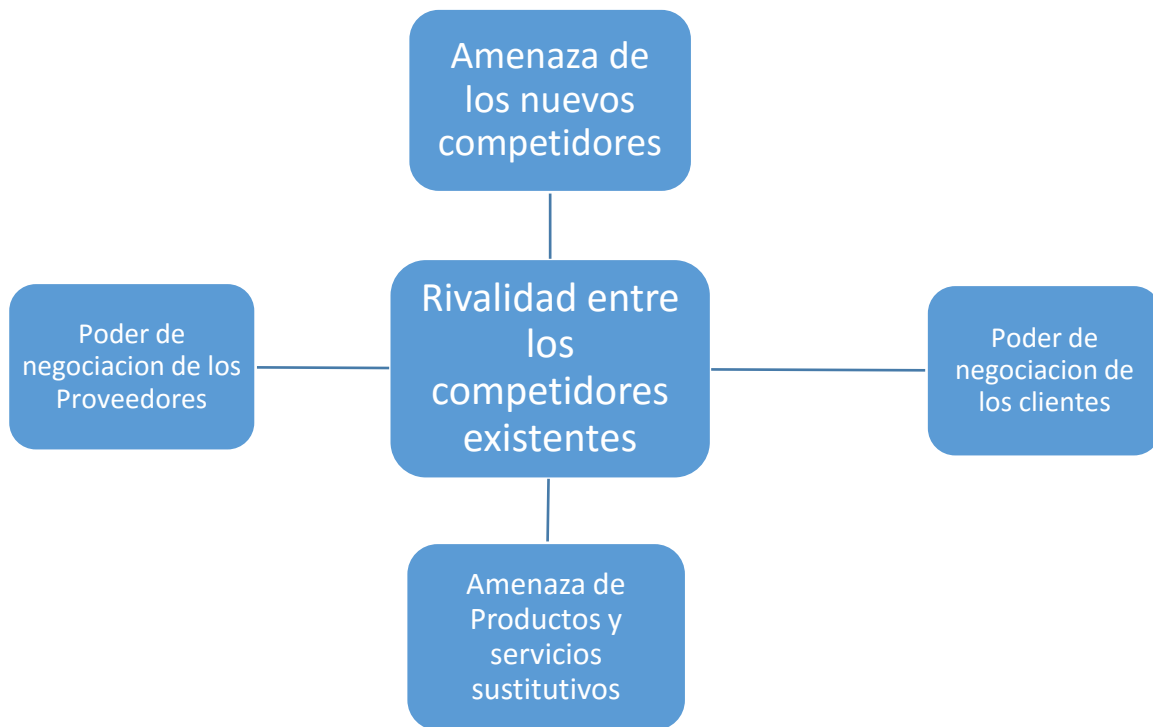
Amenaza de los nuevos competidores

Poder de negociacion de los Proveedores

Rivalidad entre los competidores existentes

Poder de negociacion de los clientes

Amenaza de Productos y servicios sustitutivos